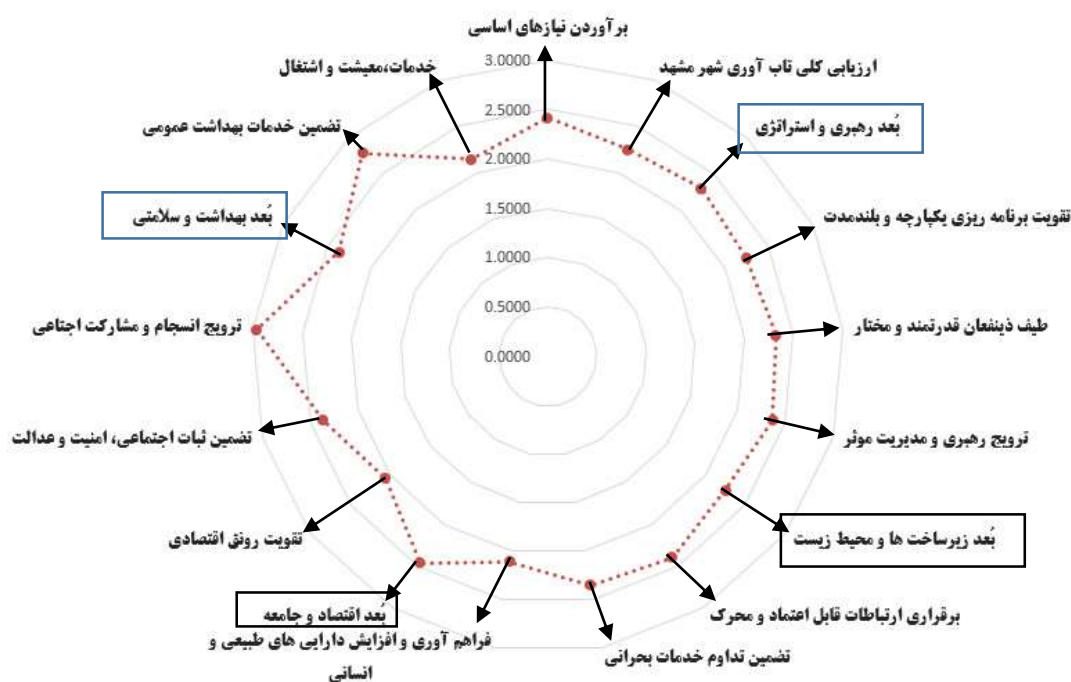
برآوردن نیازهای اساسی
ارزیابی کلی تاب آوری شهر مشهد
بُعد رهبری و استراتژی
تقویت برنامه ریزی یکپارچه و بلندمدت
طیف ذینفعان قدرتمند و مختار
ترویج رهبری و مدیریت موثر
بُعد زیرساخت ها و محیط زیست
برقراری ارتباطات قابل اعتماد و محرک
تضمین تداوم خدمات بحرانی
فراهم آوری و افزایش دارایی های طبیعی و انسانی
بُعد اقتصاد و جامعه
تقویت رونق اقتصادی
تضمین ثبات اجتماعی، امنیت و عدالت
ترویج انسجام و مشارکت اجتماعی
بُعد بهداشت و سلامتی
تضمین خدمات بهداشت عمومی
خدمات،معیشت و اشتغال
3.0000
2.5000
2.0000
1.5000
1.0000
0.5000
0.0000